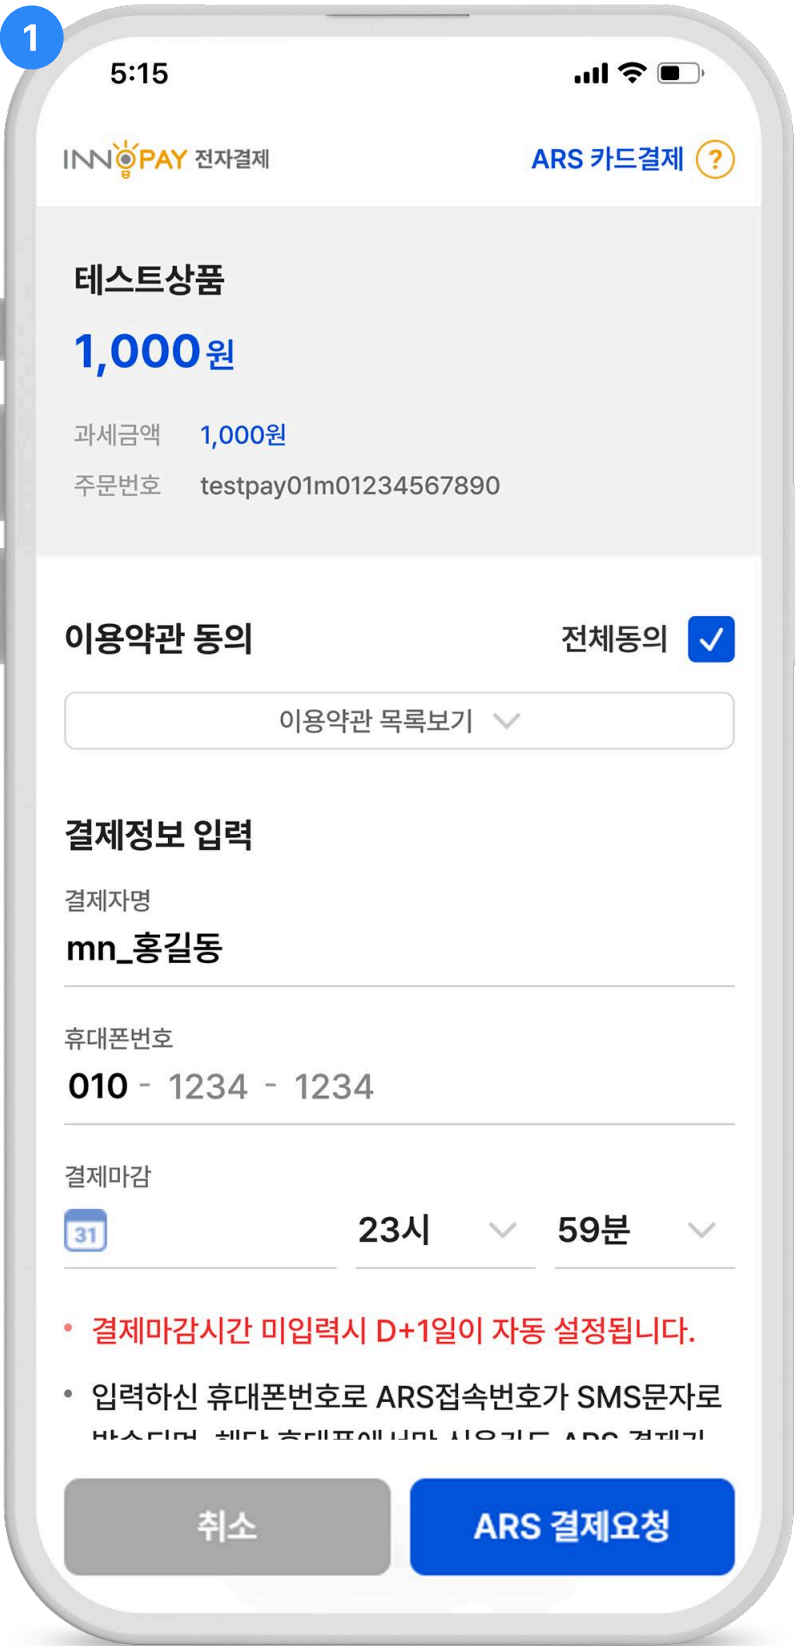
1

5:15

INNOPAY 전자결제

ARS 카드결제 ?

테스트상품

1,000원

과세금액 1,000원

주문번호 testpay01m01234567890

이용약관 동의

전체동의

이용약관 목록보기

결제정보 입력

결제자명

mn_홍길동

휴대폰번호

010 - 1234 - 1234

결제마감

31

23시

59분

• 결제마감시간 미입력시 D+1일이 자동 설정됩니다.

• 입력하신 휴대폰번호로 ARS접속번호가 SMS문자로 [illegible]

취소

ARS 결제요청